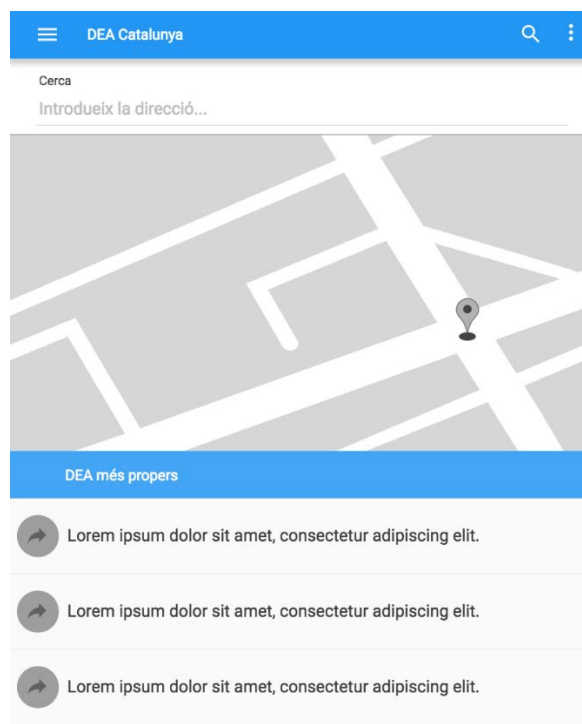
DEA Catalunya

Cerca

Introdueix la direcció...

DEA més propers

Lorem ipsum dolor sit amet, consectetur adipiscing elit.

Lorem ipsum dolor sit amet, consectetur adipiscing elit.

Lorem ipsum dolor sit amet, consectetur adipiscing elit.